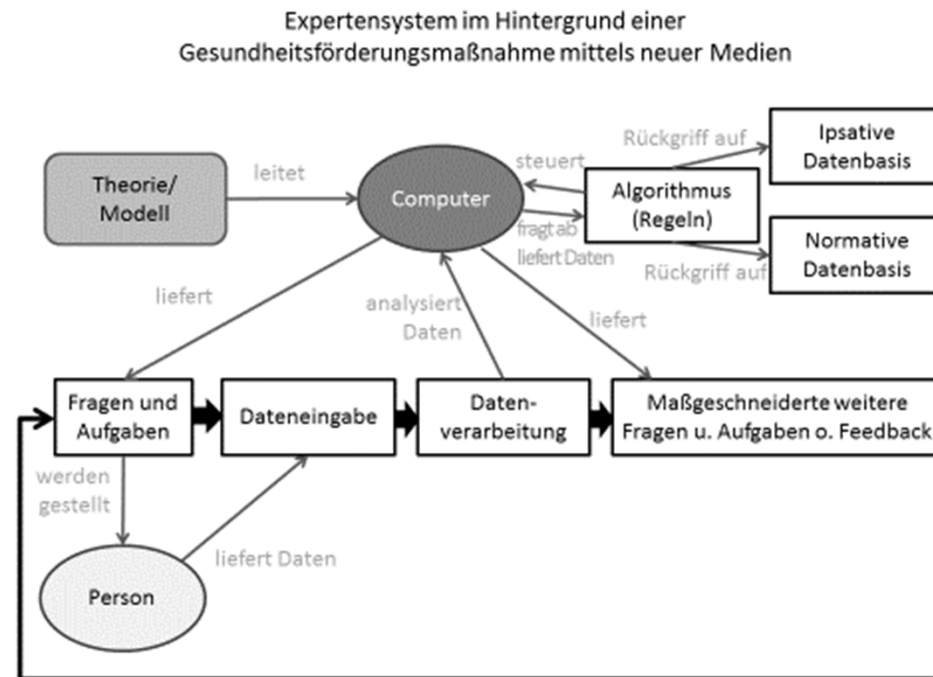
Expertensystem im Hintergrund einer Gesundheitsförderungsmaßnahme mittels neuer Medien

Theorie/ Modell

leitet

Computer

steuert

Rückgriff auf

Ipsative Datenbasis

Algorithmus (Regeln)

fragt ab

liefert Daten

Normative Datenbasis

Rückgriff auf

liefert

analysiert Daten

liefert

Fragen und Aufgaben

Dateneingabe

Datenverarbeitung

Maßgeschneiderte weitere Fragen u. Aufgaben o. Feedback

werden gestellt

liefert Daten

Person